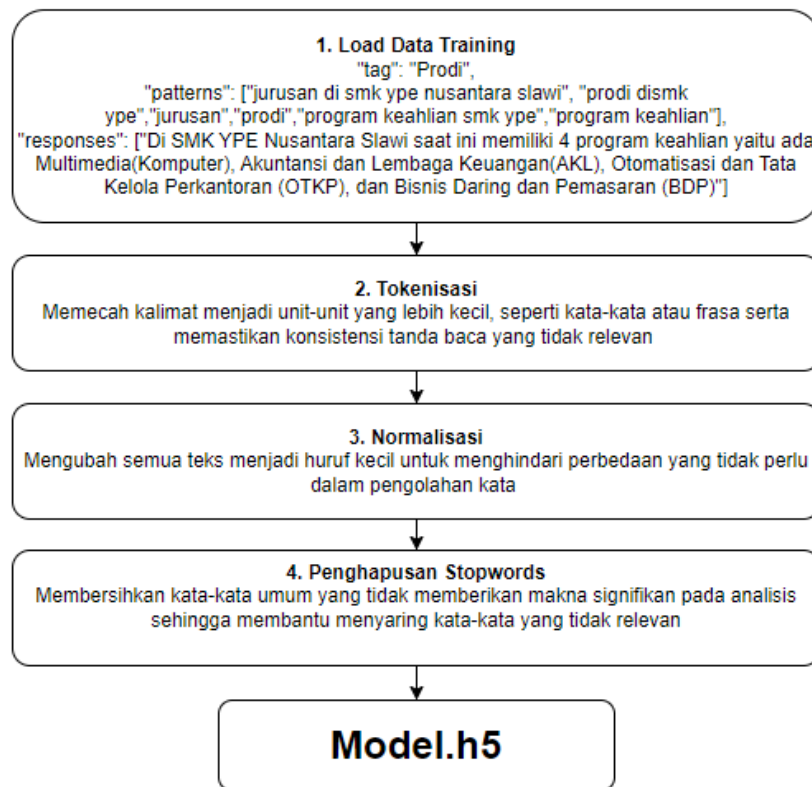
1. Load Data Training
"tag": "Prodi",
"patterns": ["jurusan di smk ype nusantara slawi", "prodi dismk ype","jurusan","prodi","program keahlian smk ype","program keahlian"],
"responses": ["Di SMK YPE Nusantara Slawi saat ini memiliki 4 program keahlian yaitu ada Multimedia(Komputer), Akuntansi dan Lembaga Keuangan(AKL), Otomatisasi dan Tata Kelola Perkantoran (OTKP), dan Bisnis Daring dan Pemasaran (BDP)"]

2. Tokenisasi
Memecah kalimat menjadi unit-unit yang lebih kecil, seperti kata-kata atau frasa serta memastikan konsistensi tanda baca yang tidak relevan

3. Normalisasi
Mengubah semua teks menjadi huruf kecil untuk menghindari perbedaan yang tidak perlu dalam pengolahan kata

4. Penghapusan Stopwords
Membersihkan kata-kata umum yang tidak memberikan makna signifikan pada analisis sehingga membantu menyaring kata-kata yang tidak relevan

Model.h5